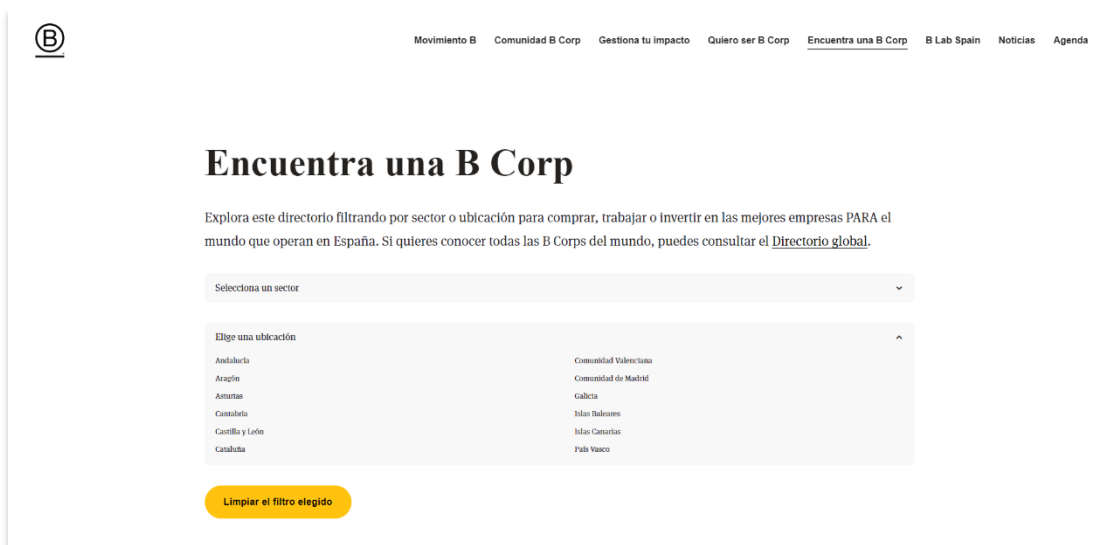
B

Movimiento B Comunidad B Corp Gestiona tu impacto Quiero ser B Corp Encuentra una B Corp B Lab Spain Noticias Agenda

Encuentra una B Corp

Explora este directorio filtrando por sector o ubicación para comprar, trabajar o invertir en las mejores empresas PARA el mundo que operan en España. Si quieres conocer todas las B Corps del mundo, puedes consultar el Directorio global.

Selecciona un sector

Elige una ubicación

Andalucía
Aragón
Asturias
Cantabria
Castilla y León
Cataluña

Comunidad Valenciana
Comunidad de Madrid
Galicia
Islas Baleares
Islas Canarias
País Vasco

Limpiar el filtro elegido